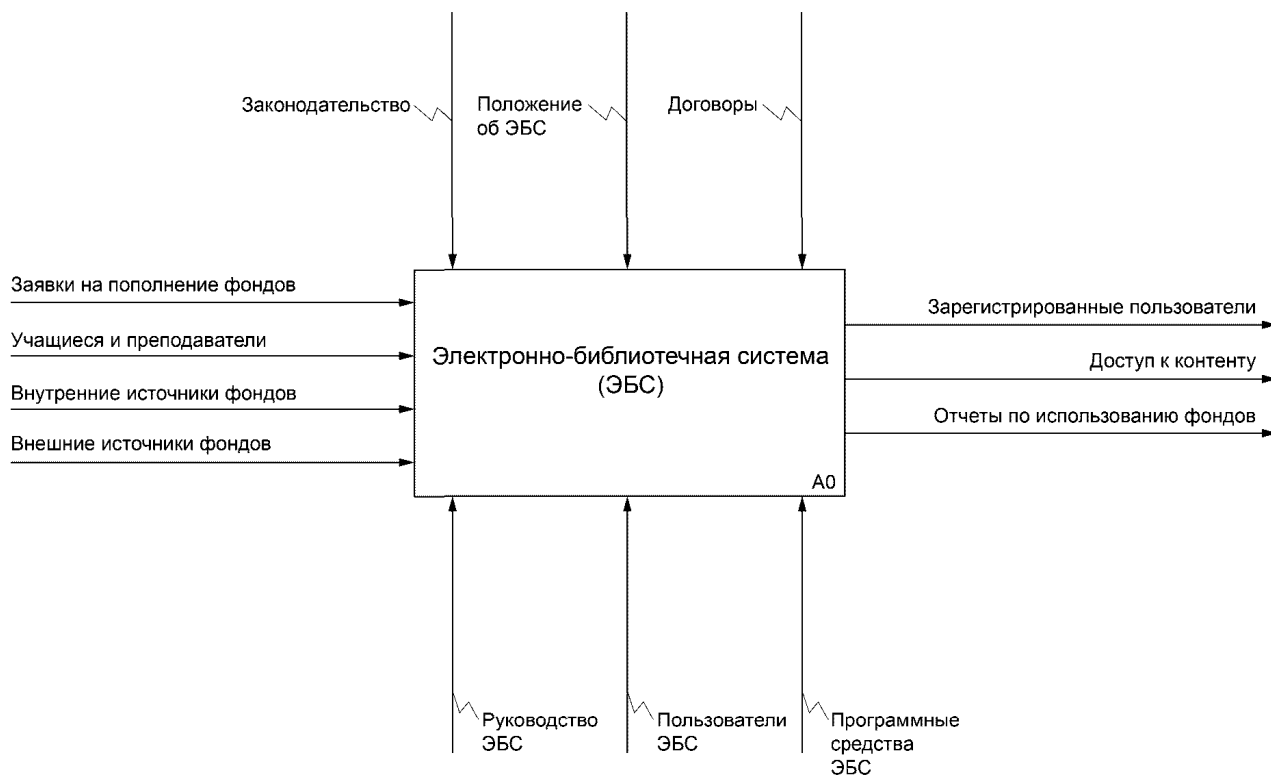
Законодательство

Положение об ЭБС

Договоры

Заявки на пополнение фондов

Учащиеся и преподаватели

Внутренние источники фондов

Внешние источники фондов

Электронно-библиотечная система (ЭБС)

A0

Зарегистрированные пользователи

Доступ к контенту

Отчеты по использованию фондов

Руководство ЭБС

Пользователи ЭБС

Программные средства ЭБС